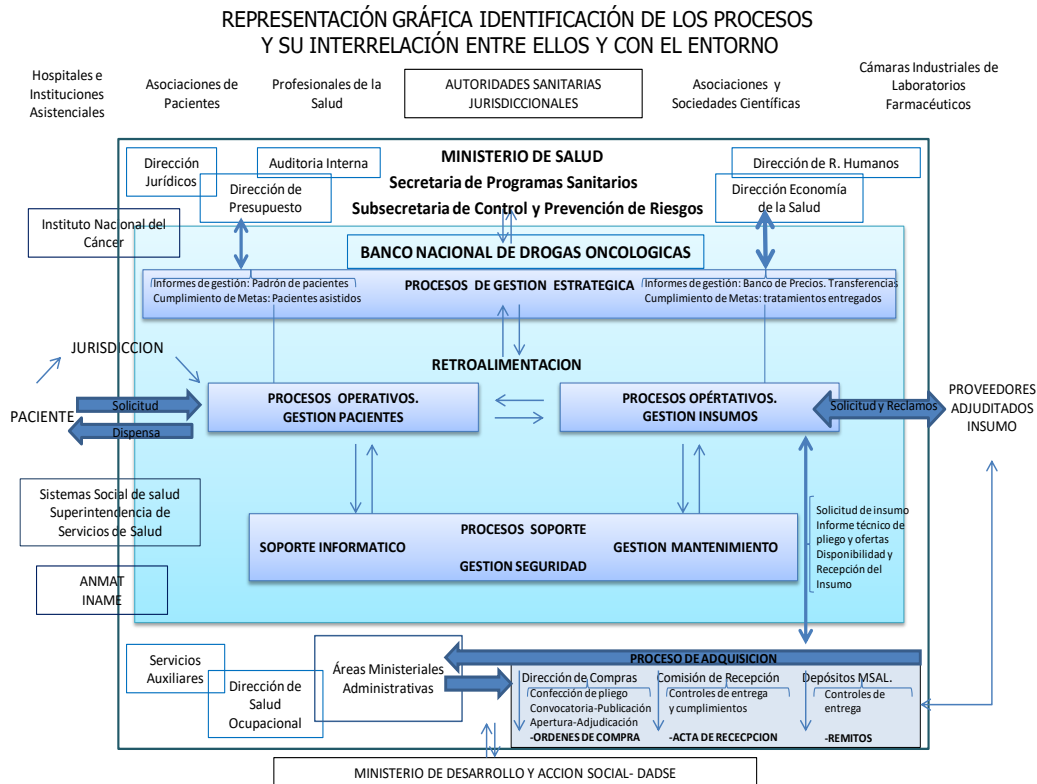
REPRESENTACIÓN GRÁFICA IDENTIFICACIÓN DE LOS PROCESOS
Y SU INTERRELACIÓN ENTRE ELLOS Y CON EL ENTORNO

Hospitales e Instituciones Asistenciales

Asociaciones de Pacientes

Profesionales de la Salud

AUTORIDADES SANITARIAS JURISDICCIONALES

Asociaciones y Sociedades Científicas

Cámaras Industriales de Laboratorios Farmacéuticos

Dirección Jurídicos

Auditoria Interna

MINISTERIO DE SALUD
Secretaria de Programas Sanitarios
Subsecretaria de Control y Prevención de Riesgos

Dirección de R. Humanos

Dirección de Presupuesto

Dirección Economía de la Salud

Instituto Nacional del Cáncer

BANCO NACIONAL DE DROGAS ONCOLOGICAS

Informes de gestión: Padrón de pacientes
Cumplimiento de Metas: Pacientes asistidos

PROCESOS DE GESTION ESTRATEGICA

Informes de gestión: Banco de Precios. Transferencias
Cumplimiento de Metas: tratamientos entregados

JURISDICCION

RETROALIMENTACION

PACIENTE

Solicitud

Dispensa

PROCESOS OPERATIVOS.
GESTION PACIENTES

PROCESOS OPÉRTATIVOS.
GESTION INSUMOS

Solicitud y Reclamos

PROVEEDORES ADJUDITADOS INSUMO

Sistemas Social de salud Superintendencia de Servicios de Salud

PROCESOS SOPORTE
SOPORTE INFORMATICO
GESTION MANTENIMIENTO
GESTION SEGURIDAD

Solicitud de insumo
Informe técnico de pliego y ofertas
Disponibilidad y Recepción del Insumo

ANMAT
INAME

Servicios Auxiliares

Dirección de Salud Ocupacional

Áreas Ministeriales Administrativas

PROCESO DE ADQUISICION

Dirección de Compras
Confección de pliego
Convocatoria-Publicación
Apertura-Adjudicación
-ORDENES DE COMPRA

Comisión de Recepción
Controles de entrega y cumplimientos
-ACTA DE RECECPCION

Depósitos MSAL.
Controles de entrega
-REMITOS

MINISTERIO DE DESARROLLO Y ACCION SOCIAL- DADSE